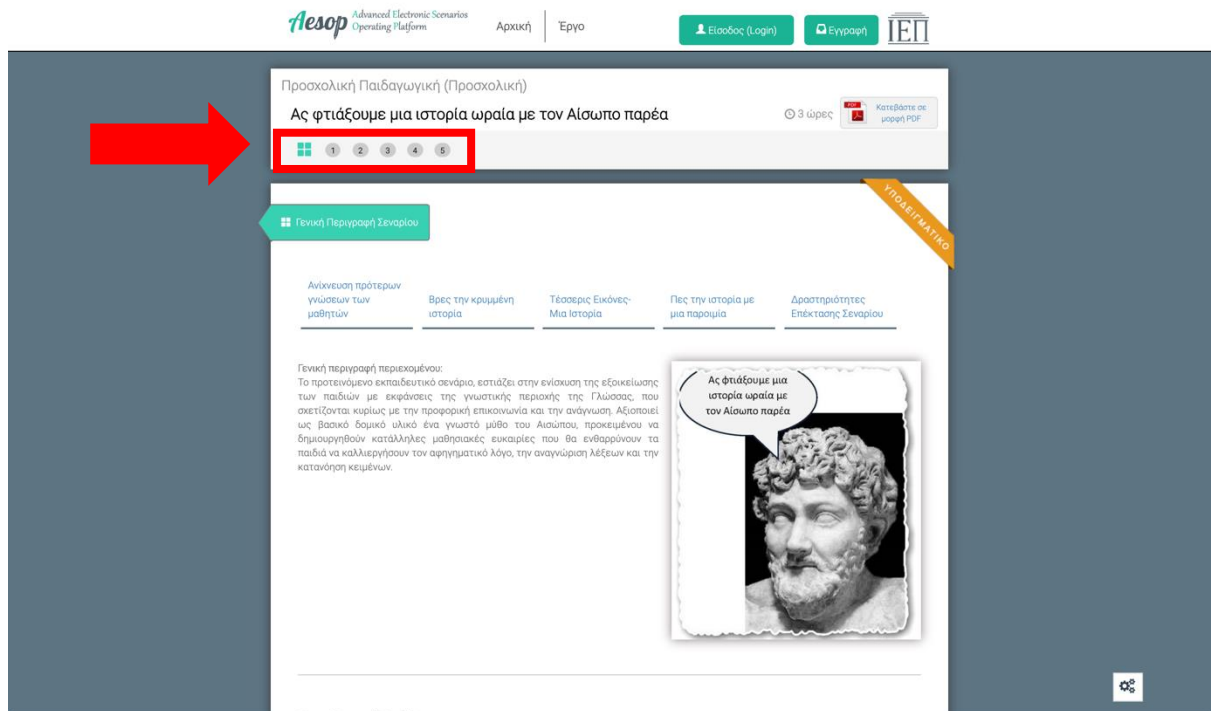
Aesop Advanced Electronic Scenarios Operating Platform

Αρχική

Έργο

Είσοδος (Login)

Εγγραφή

ΙΕΠ

Προσχολική Παιδαγωγική (Προσχολική)

Ας φτιάξουμε μια ιστορία ωραία με τον Αίσωπο παρέα

3 ώρες

PDF Κατεβάστε σε μορφή PDF

1 2 3 4 5

ΥΠΟΔΕΙΓΜΑΤΙΚΟ

Γενική Περιγραφή Σεναρίου

Ανίχνευση πρότερων γνώσεων των μαθητών

Βρες την κρυμμένη ιστορία

Τέσσερις Εικόνες-Μια Ιστορία

Πες την ιστορία με μια παροιμία

Δραστηριότητες Επέκτασης Σεναρίου

Γενική περιγραφή περιεχομένου:
Το προτεινόμενο εκπαιδευτικό σενάριο, εστιάζει στην ενίσχυση της εξοικείωσης των παιδιών με εκφάνσεις της γνωστικής περιοχής της Γλώσσας, που σχετίζονται κυρίως με την προφορική επικοινωνία και την ανάγνωση. Αξιοποιεί ως βασικό δομικό υλικό ένα γνωστό μύθο του Αισώπου, προκειμένου να δημιουργηθούν κατάλληλες μαθησιακές ευκαιρίες που θα ενθαρρύνουν τα παιδιά να καλλιεργήσουν τον αφηγηματικό λόγο, την αναγνώριση λέξεων και την κατανόηση κειμένων.

Ας φτιάξουμε μια ιστορία ωραία με τον Αίσωπο παρέα